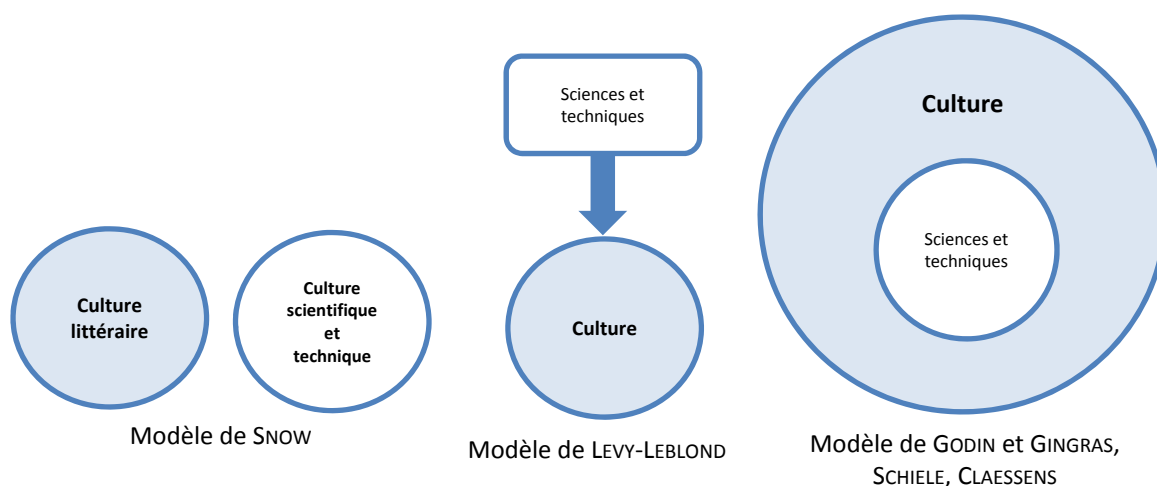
Culture littéraire

Culture scientifique et technique

Modèle de SNOW

Sciences et techniques

Culture

Modèle de LEVY-LEBLOND

Culture

Sciences et techniques

Modèle de GODIN et GINGRAS, SCHIELE, CLAESSENS